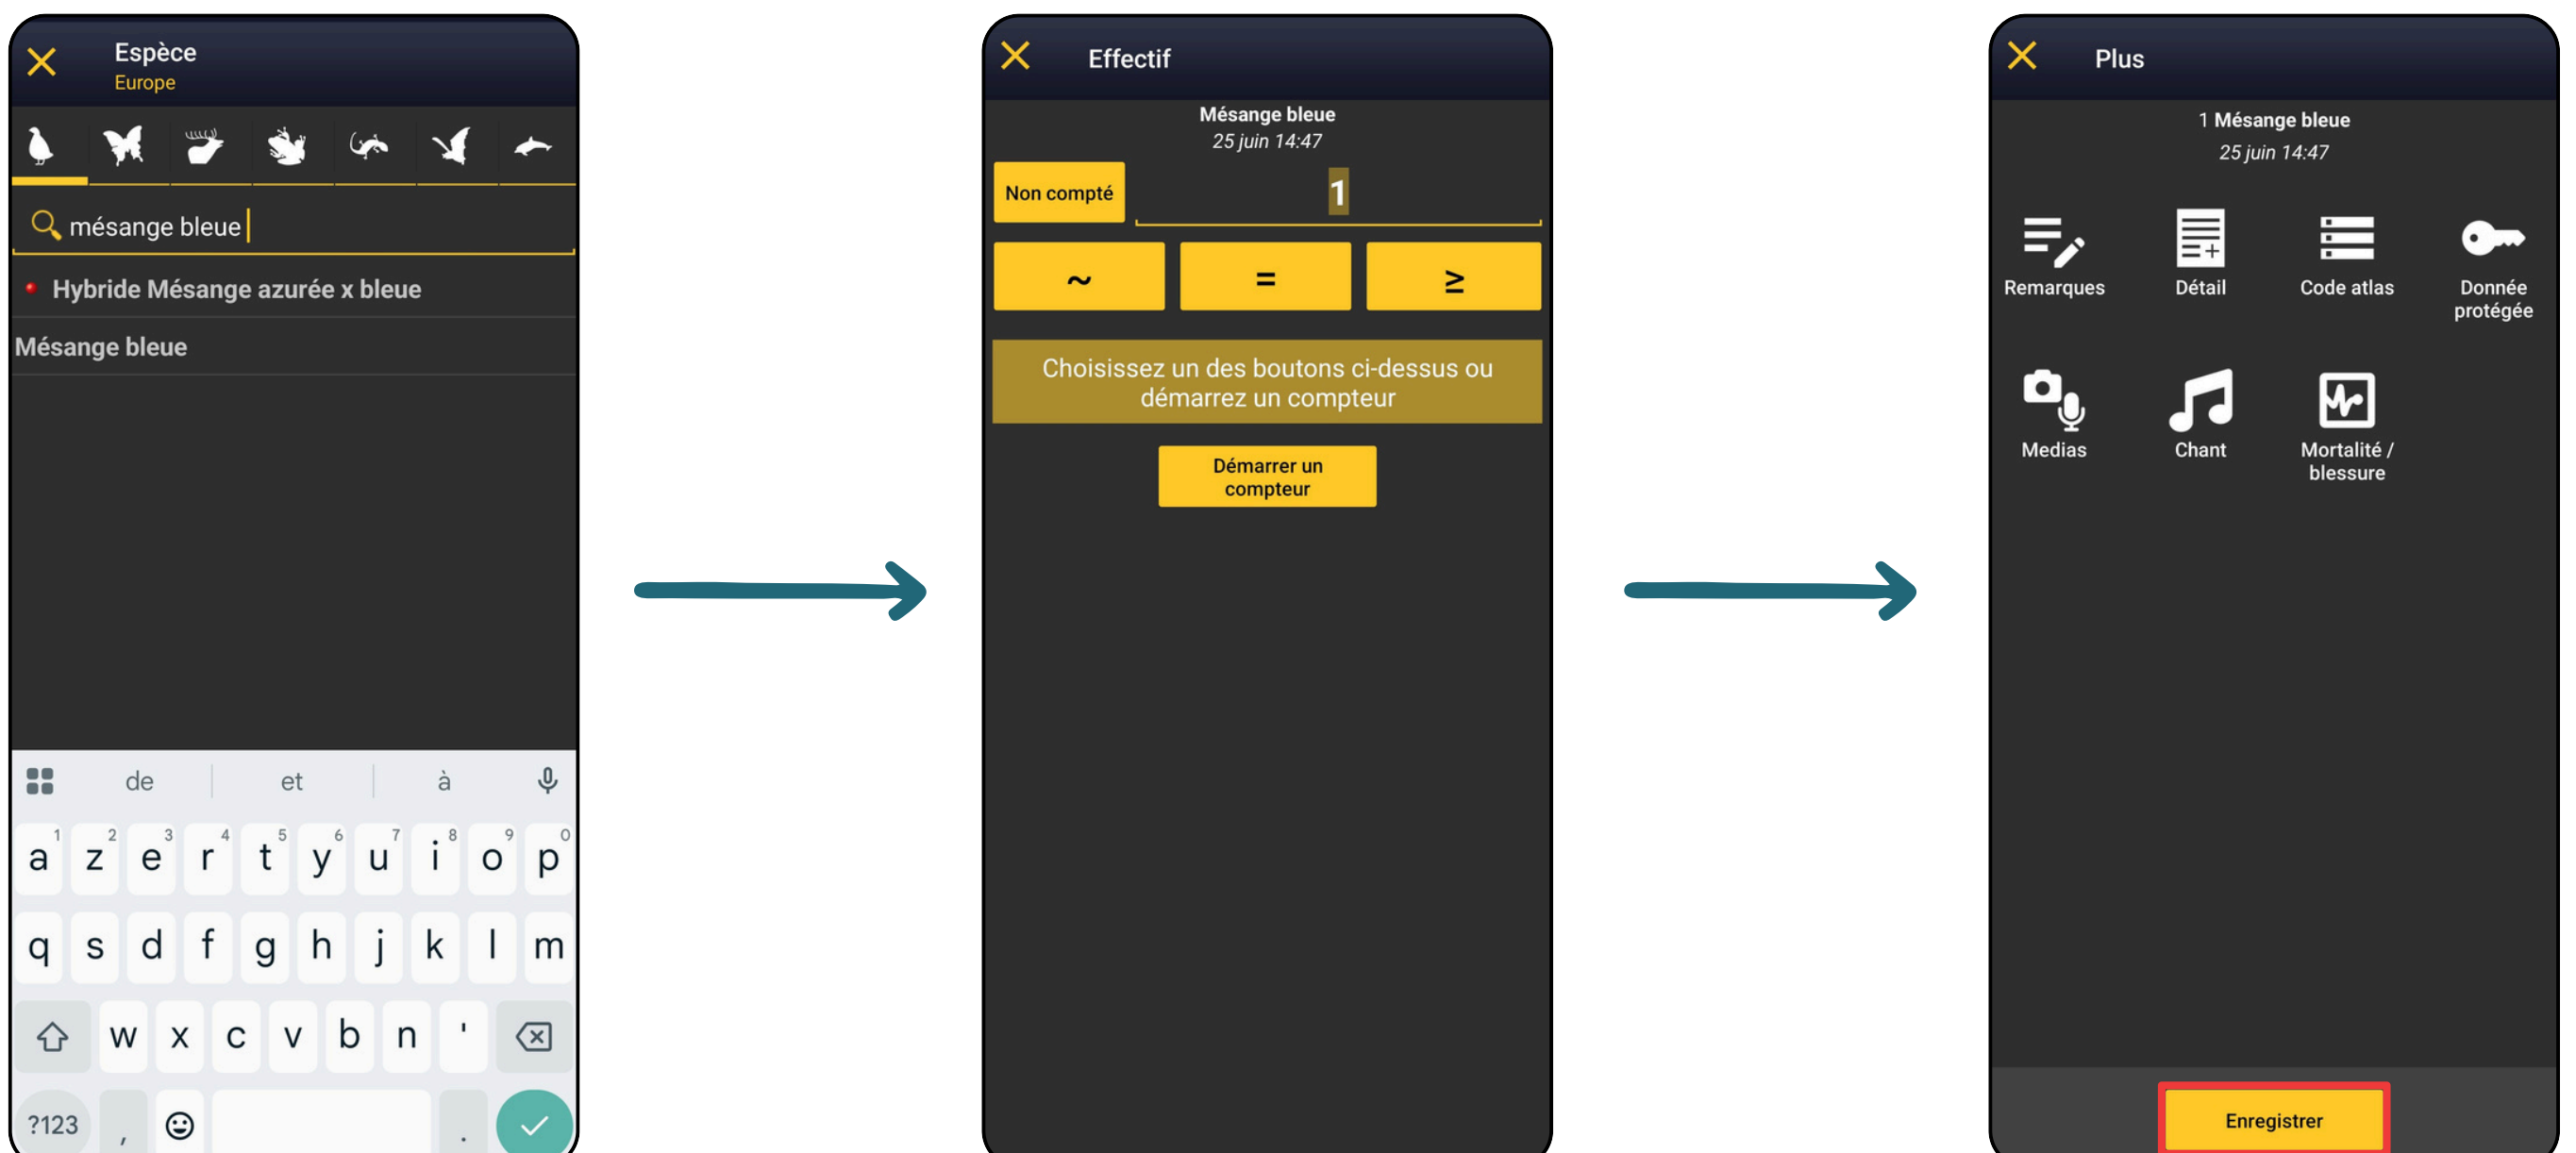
Espèce
Europe

mésange bleue

Hybride Mésange azurée x bleue

Mésange bleue

de | et | à

a 1 z 2 e 3 r 4 t 5 y 6 u 7 i 8 o 9 p 0
q s d f g h j k l m
w x c v b n '
?123 , .

Effectif

Mésange bleue
25 juin 14:47

Non compté
1

~ = ≥

Choisissez un des boutons ci-dessus ou démarrez un compteur

Démarrer un compteur

Plus

1 Mésange bleue
25 juin 14:47

Remarques
Détail
Code atlas
Donnée protégée
Medias
Chant
Mortalité / blessure

Enregistrer